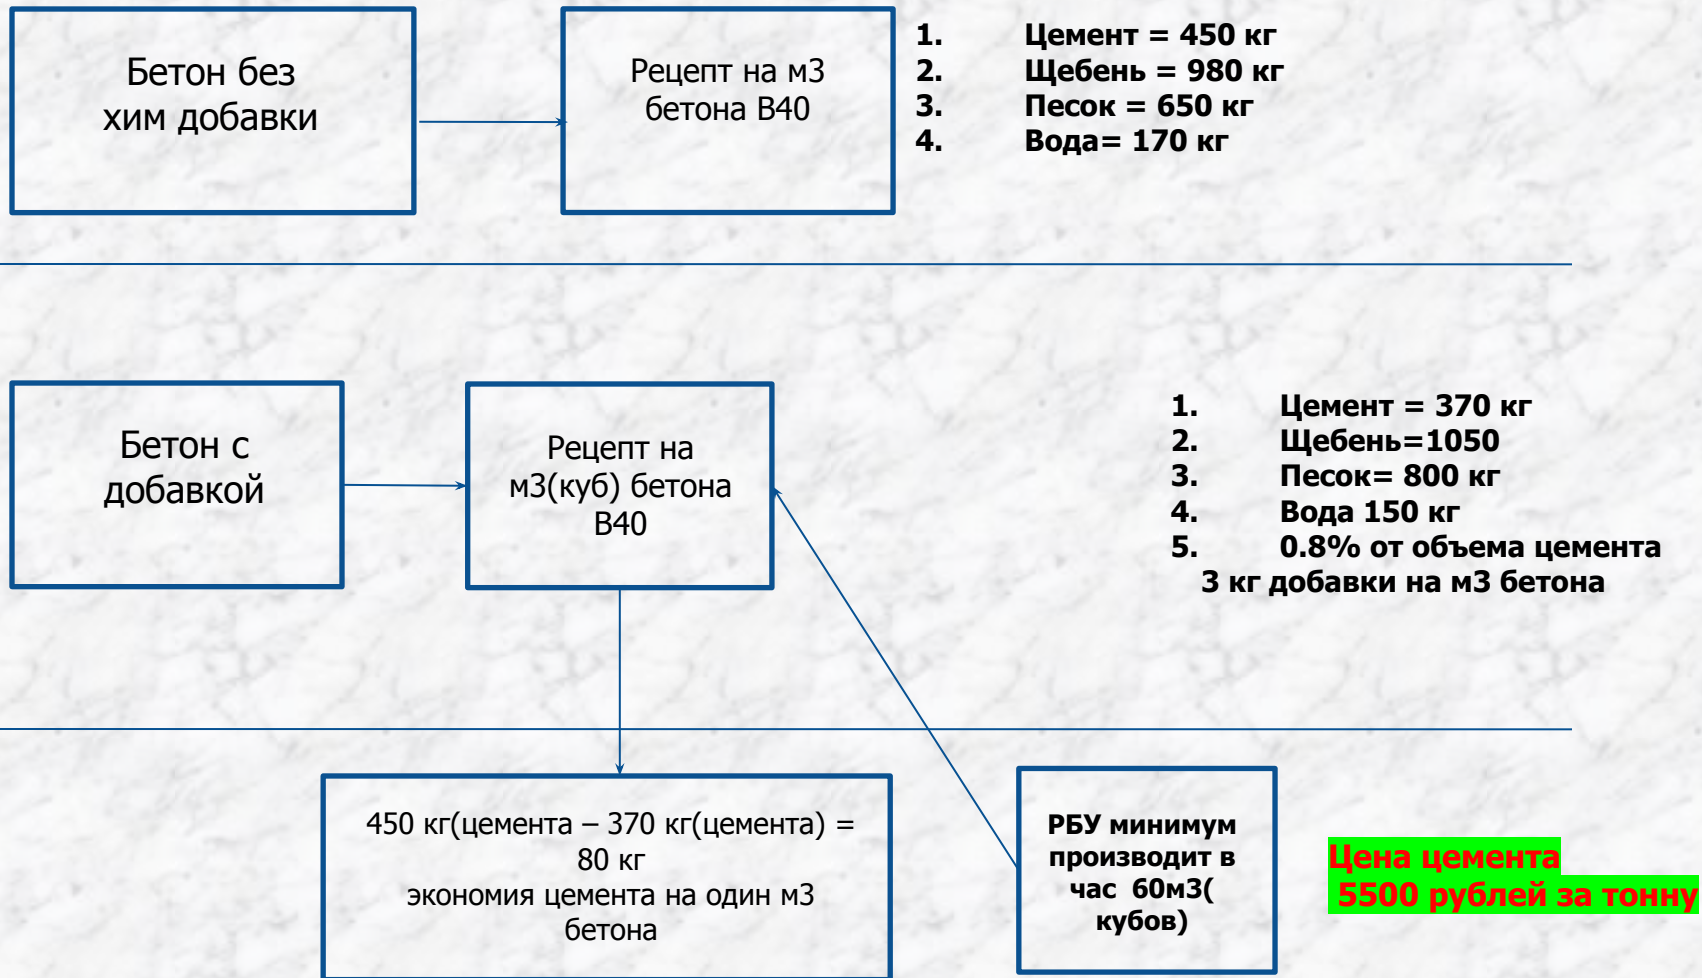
Бетон без хим добавки

Рецепт на м3 бетона В40

1. Цемент = 450 кг
2. Щебень = 980 кг
3. Песок = 650 кг
4. Вода= 170 кг

Бетон с добавкой

Рецепт на м3(куб) бетона В40

1. Цемент = 370 кг
2. Щебень=1050
3. Песок= 800 кг
4. Вода 150 кг
5. 0.8% от объема цемента
3 кг добавки на м3 бетона

450 кг(цемента – 370 кг(цемента) = 80 кг
экономия цемента на один м3 бетона

РБУ минимум производит в час 60м3( кубов)

Цена цемента
5500 рублей за тонну